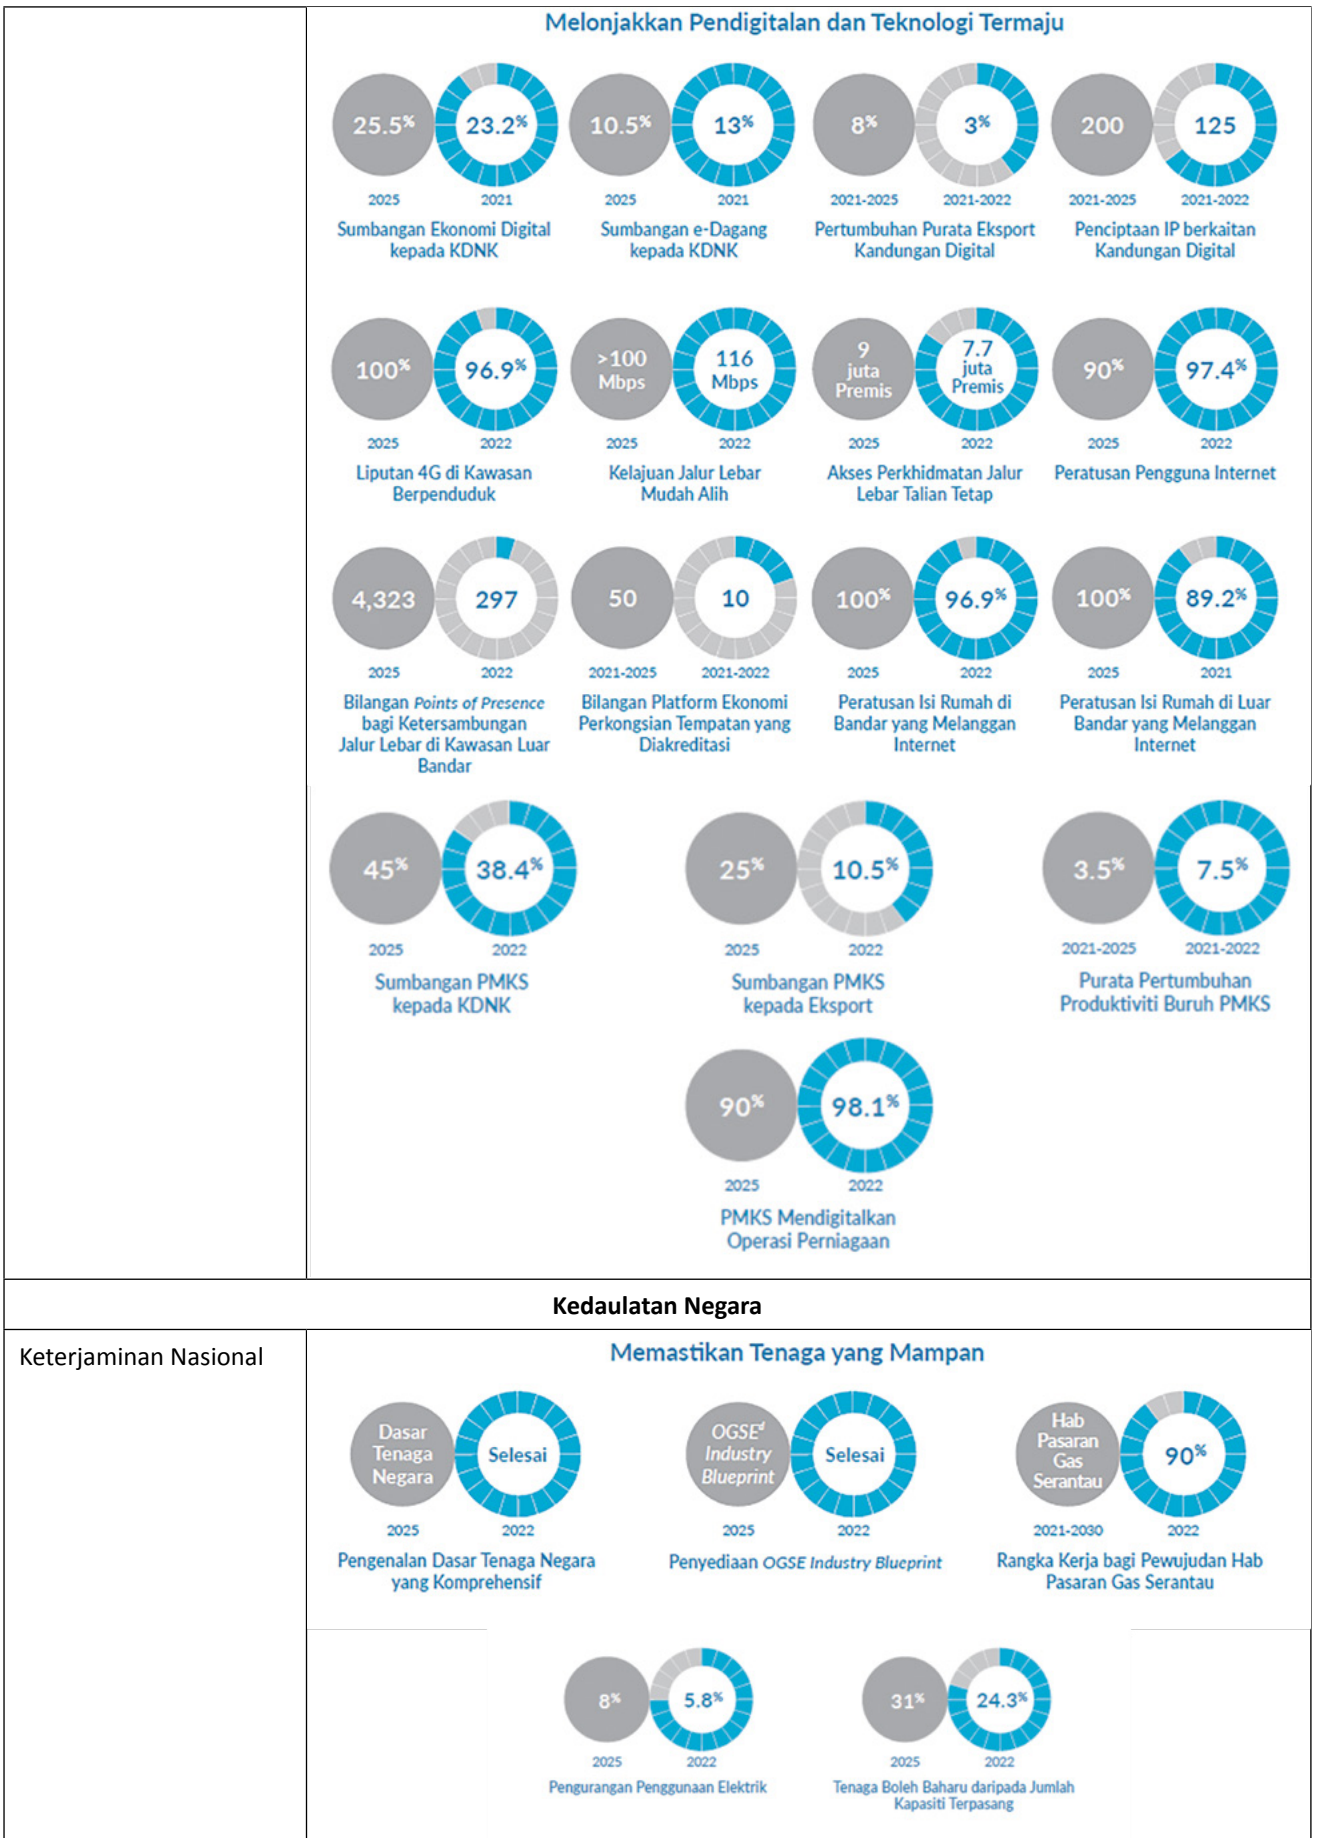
Melonjakkan Pendigitalan dan Teknologi Termaju

25.5% 23.2%
2025 2021
Sumbangan Ekonomi Digital kepada KDNK

10.5% 13%
2025 2021
Sumbangan e-Dagang kepada KDNK

8% 3%
2021-2025 2021-2022
Pertumbuhan Purata Eksport Kandungan Digital

200 125
2021-2025 2021-2022
Penciptaan IP berkaitan Kandungan Digital

100% 96.9%
2025 2022
Liputan 4G di Kawasan Berpenduduk

>100 Mbps 116 Mbps
2025 2022
Kelajuan Jalur Lebar Mudah Alih

9 juta Premis 7.7 juta Premis
2025 2022
Akses Perkhidmatan Jalur Lebar Talian Tetap

90% 97.4%
2025 2022
Peratusan Pengguna Internet

4,323 297
2025 2022
Bilangan Points of Presence bagi Ketersambungan Jalur Lebar di Kawasan Luar Bandar

50 10
2021-2025 2021-2022
Bilangan Platform Ekonomi Perkongsian Tempatan yang Diakreditasi

100% 96.9%
2025 2022
Peratusan Isi Rumah di Bandar yang Melanggan Internet

100% 89.2%
2025 2021
Peratusan Isi Rumah di Luar Bandar yang Melanggan Internet

45% 38.4%
2025 2022
Sumbangan PMKS kepada KDNK

25% 10.5%
2025 2022
Sumbangan PMKS kepada Eksport

3.5% 7.5%
2021-2025 2021-2022
Purata Pertumbuhan Produktiviti Buruh PMKS

90% 98.1%
2025 2022
PMKS Mendigitalkan Operasi Perniagaan

Kedaulatan Negara

Keterjaminan Nasional

Memastikan Tenaga yang Mampan

Dasar Tenaga Negara Selesai
2025 2022
Pengenalan Dasar Tenaga Negara yang Komprehensif

OGSE¹ Industry Blueprint Selesai
2025 2022
Penyediaan OGSE Industry Blueprint

Hab Pasaran Gas Serantau 90%
2021-2030 2022
Rangka Kerja bagi Pewujudan Hab Pasaran Gas Serantau

8% 5.8%
2025 2022
Pengurangan Penggunaan Elektrik

31% 24.3%
2025 2022
Tenaga Boleh Baharu daripada Jumlah Kapasiti Terpasang